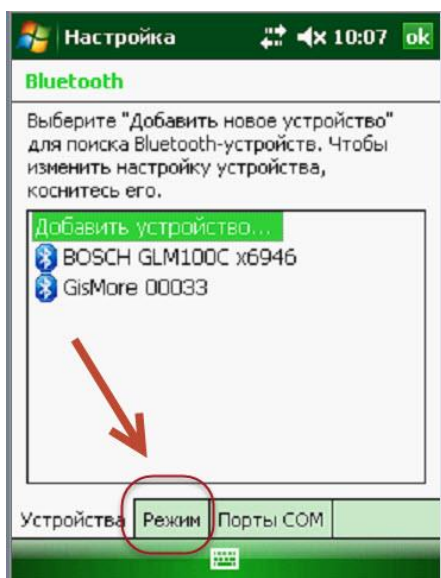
Настройка 10:07 ok

Bluetooth

Выберите "Добавить новое устройство" для поиска Bluetooth-устройств. Чтобы изменить настройку устройства, коснитесь его.

Добавить устройство...
BOSCH GLM100C x6946
GisMore 00033

Устройства | Режим | Порты COM